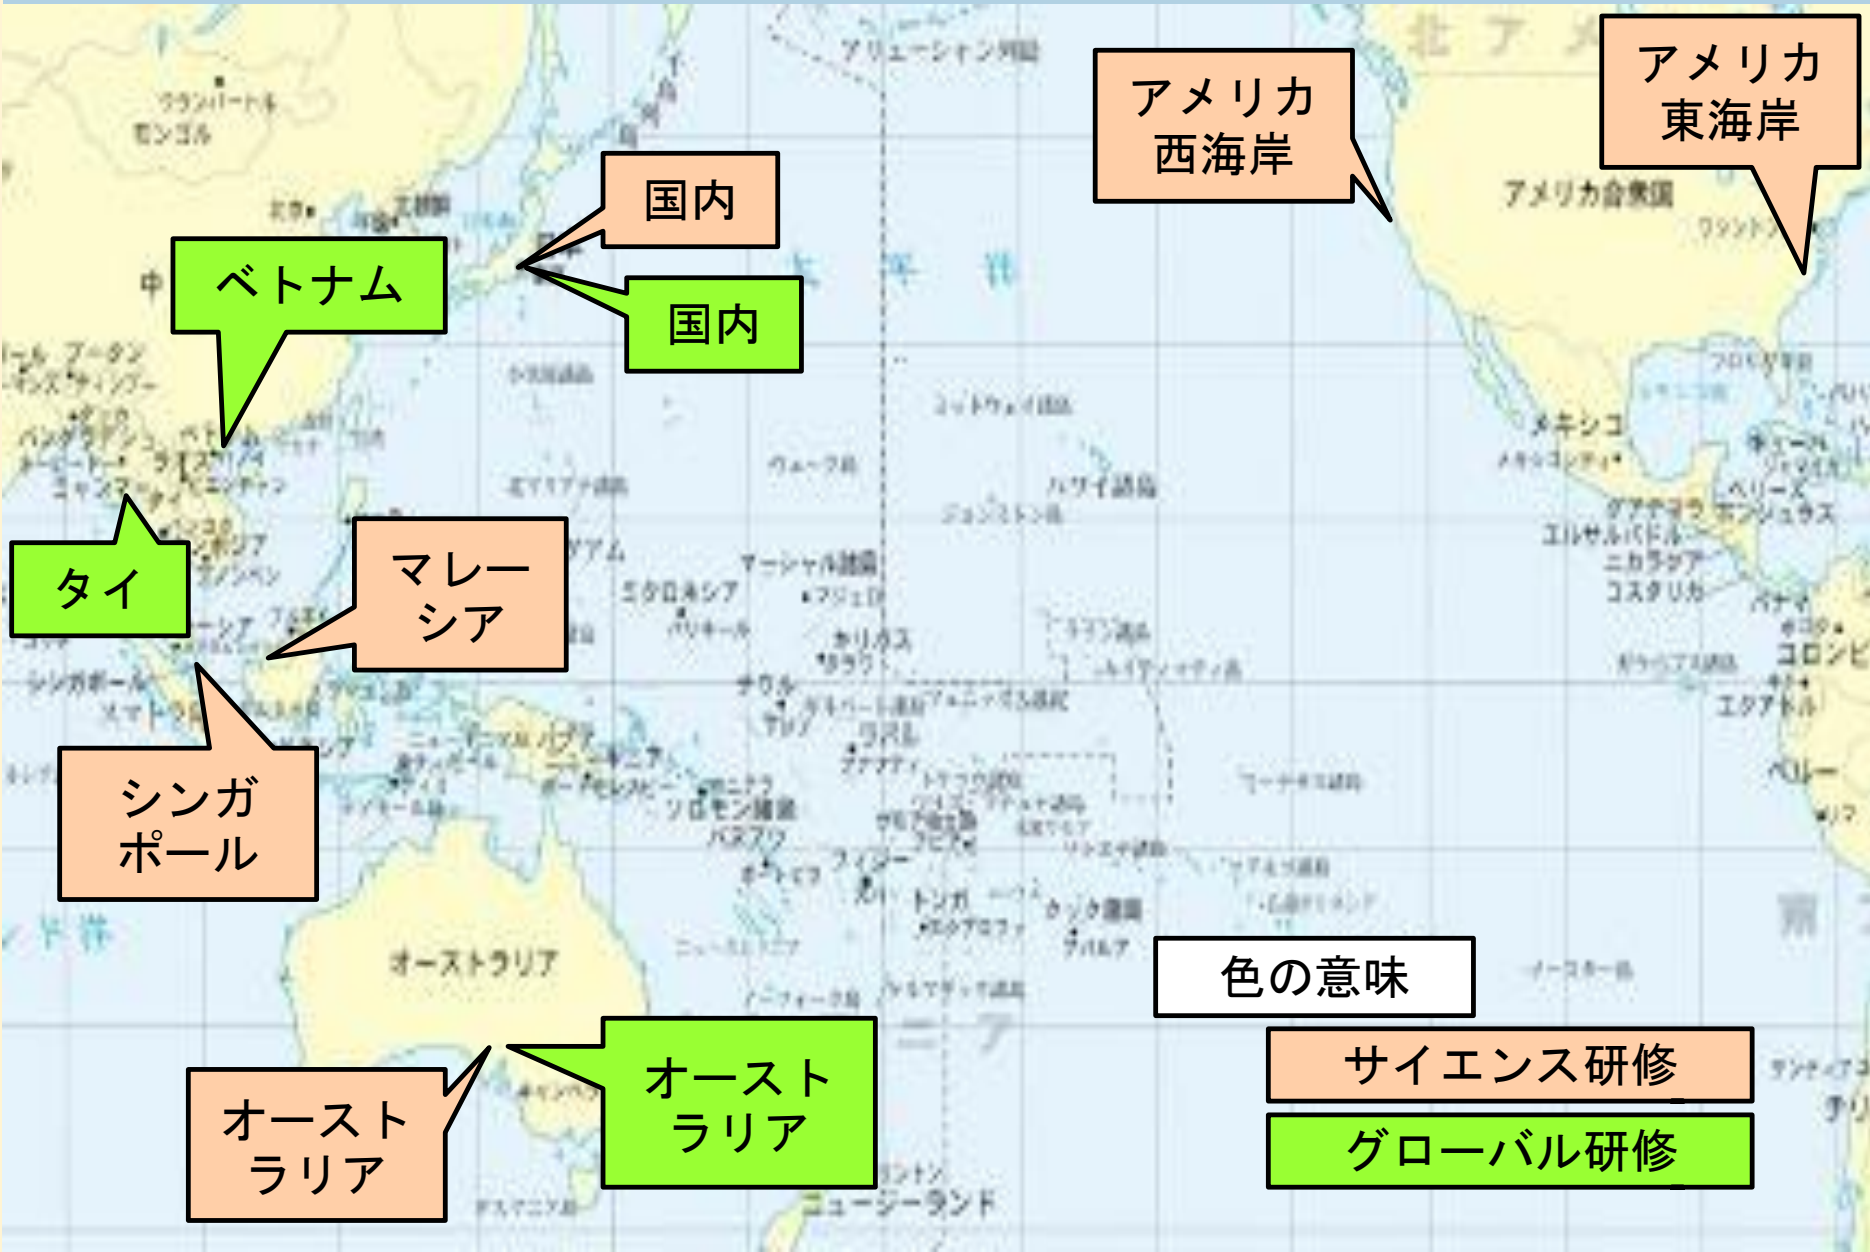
アメリカ西海岸

アメリカ東海岸

国内

国内

ベトナム

タイ

マレーシア

シンガポール

オーストラリア

オーストラリア

色の意味

サイエンス研修

グローバル研修

アメリカ合衆国

メキシコ

オーストラリア

ニュージーランド

ハワイ諸島

モンゴル

ペルー

エクアドル

コロンビア

コスタリカ

ニカラグア

ソロモン諸島

マーシャル諸島

ミクロネシア

トンガ

フィジー

ツバル

アリューシャン列島

ミッドウェイ諸島